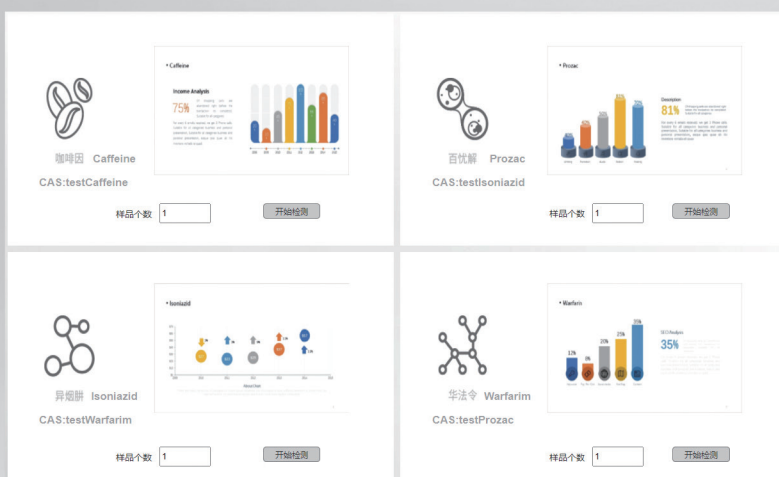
• Caffeine

Income Analysis

75%

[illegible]

咖啡因 Caffeine

CAS:testCaffeine

样品个数 1

开始检测

• Prozac

Description

81%

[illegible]

百忧解 Prozac

CAS:testIsoniazid

样品个数 1

开始检测

• Isoniazid

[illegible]

异烟肼 Isoniazid

CAS:testWarfarim

样品个数 1

开始检测

• Warfarin

SEO Analysis

35%

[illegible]

华法令 Warfarim

CAS:testProzac

样品个数 1

开始检测